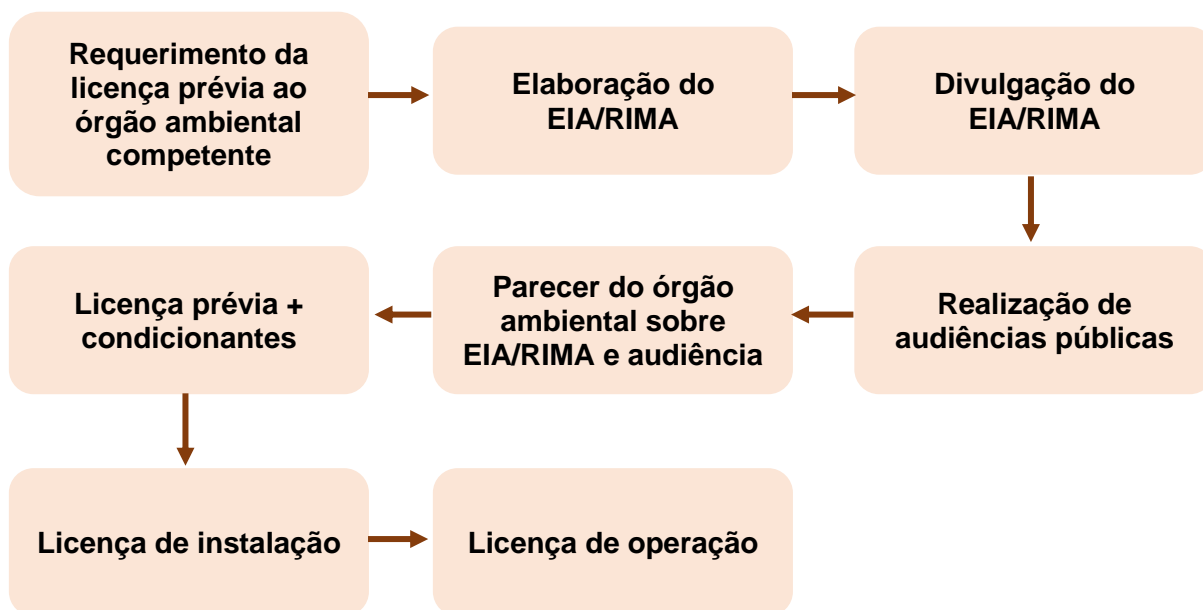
Requerimento da licença prévia ao órgão ambiental competente

Elaboração do EIA/RIMA

Divulgação do EIA/RIMA

Realização de audiências públicas

Parecer do órgão ambiental sobre EIA/RIMA e audiência

Licença prévia + condicionantes

Licença de instalação

Licença de operação